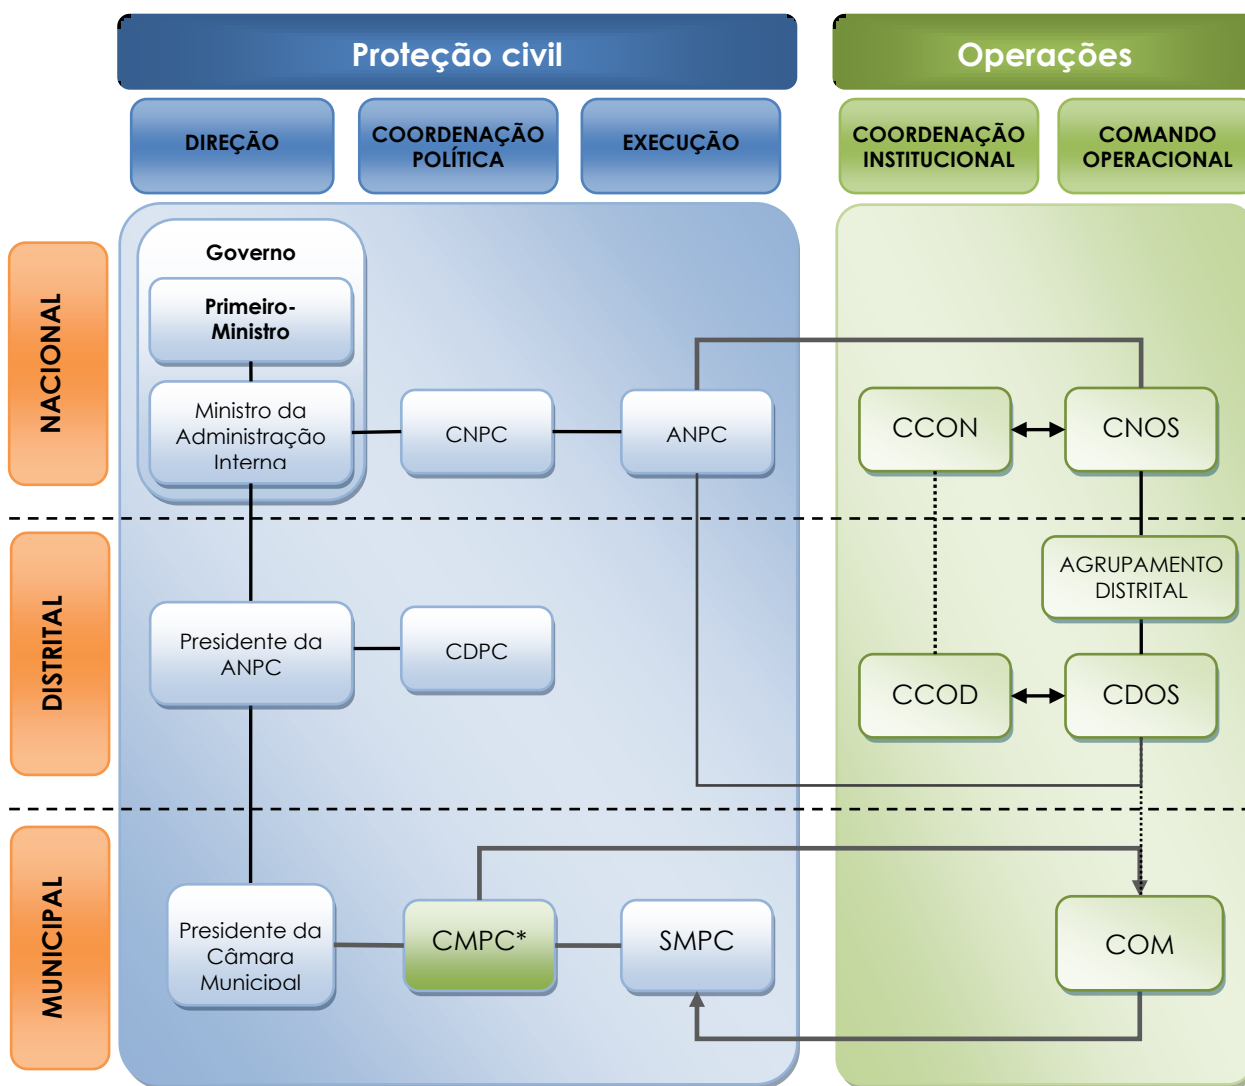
Proteção civil

Operações

DIREÇÃO

COORDENAÇÃO POLÍTICA

EXECUÇÃO

COORDENAÇÃO INSTITUCIONAL

COMANDO OPERACIONAL

NACIONAL

Governo

Primeiro-Ministro

Ministro da Administração Interna

CNPC

ANPC

CCON

CNOS

DISTRITAL

AGRUPAMENTO DISTRITAL

Presidente da ANPC

CDPC

CCOD

CDOS

MUNICIPAL

Presidente da Câmara Municipal

CMPC*

SMPC

COM